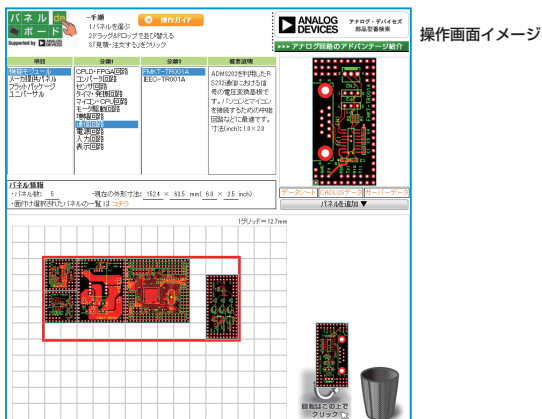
パネル de ボード
Supported by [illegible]

－手順－
1)パネルを選ぶ
2)ドラッグ&ドロップで並び替える
3)「見積・注文する」をクリック

操作ガイド

ANALOG DEVICES
アナログ・デバイセズ
部品型番検索

►►► アナログ回路のアドバンテージ紹介

操作画面イメージ

| 項目 | 分類1 | 分類2 | 概要説明 |
|---|---|---|---|
| 機能モジュール<br>メーカ提供パネル<br>フラットパッケージ<br>ユニバーサル | CPLD・FPGA回路<br>コンバータ回路<br>センサ回路<br>タイマ・発振回路<br>マイコン・CPU回路<br>モータ駆動回路<br>増幅回路<br>通信回路<br>電源回路<br>入力回路<br>表示回路 | FMKT-TR001A<br>IEEO-TR001A | ADM3202を利用したRS232通信における信号の電圧変換基板です。パソコンとマイコンを接続するための中継回路などに最適です。寸法(inch):1.0×2.0 |

パネル情報
・パネル数： 5 ・現在の外形寸法： 152.4 × 93.5 mm( 6.0 × 2.5 inch)
・面付け選択されたパネルの一覧は コチラ

データシート　CADLUSデータ　ガーバーデータ
パネルを追加 ▼

1グリッド＝12.7mm

目視はこの上でクリック